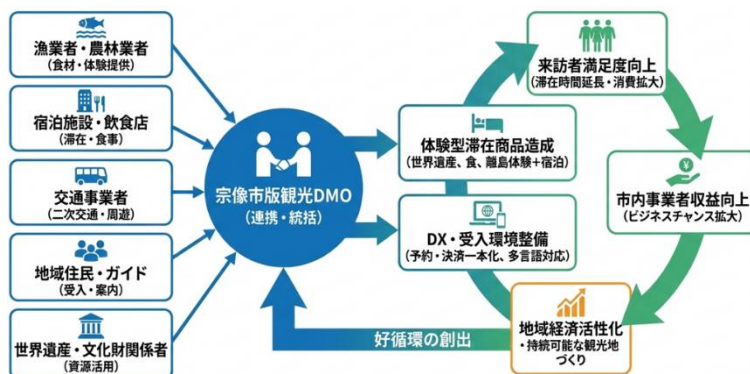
漁業者・農林業者
(食材・体験提供)

宿泊施設・飲食店
(滞在・食事)

交通事業者
(二次交通・周遊)

地域住民・ガイド
(受入・案内)

世界遺産・文化財関係者
(資源活用)

宗像市版観光DMO
(連携・統括)

体験型滞在商品造成
(世界遺産、食、離島体験+宿泊)

DX・受入環境整備
(予約・決済一本化、多言語対応)

来訪者満足度向上
(滞在時間延長・消費拡大)

市内事業者収益向上
(ビジネスチャンス拡大)

地域経済活性化
・持続可能な観光地づくり

好循環の創出